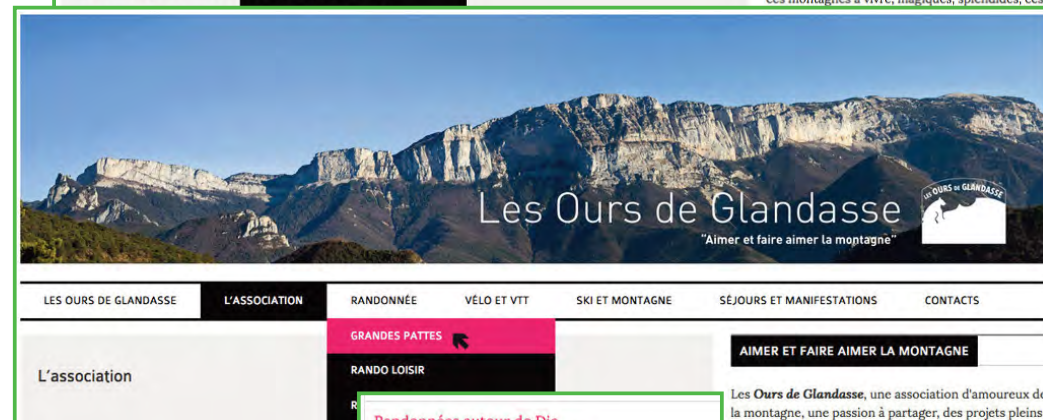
ces montagnes à vivre, magiques, splendides, ces

Les Ours de Glandasse

"Aimer et faire aimer la montagne"

LES OURS DE GLANDASSE

LES OURS DE GLANDASSE | L'ASSOCIATION | RANDONNÉE | VÉLO ET VTT | SKI ET MONTAGNE | SÉJOURS ET MANIFESTATIONS | CONTACTS

GRANDES PATTES

RANDO LOISIR

R

Randonnées autour de Die

L'association

AIMER ET FAIRE AIMER LA MONTAGNE

Les Ours de Glandasse, une association d'amoureux de la montagne, une passion à partager, des projets pleins